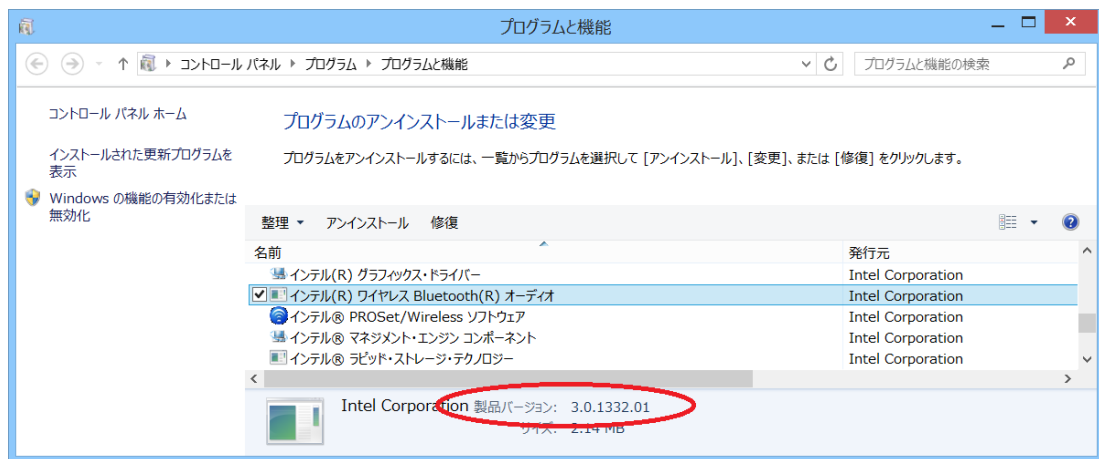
プログラムと機能

コントロール パネル › プログラム › プログラムと機能

プログラムと機能の検索

コントロール パネル ホーム

インストールされた更新プログラムを表示

Windows の機能の有効化または無効化

プログラムのアンインストールまたは変更

プログラムをアンインストールするには、一覧からプログラムを選択して [アンインストール]、[変更]、または [修復] をクリックします。

整理 ▾ アンインストール 修復

| 名前 | 発行元 |
|---|---|
| インテル(R) グラフィックス・ドライバー | Intel Corporation |
| インテル(R) ワイヤレス Bluetooth(R) オーディオ | Intel Corporation |
| インテル® PROSet/Wireless ソフトウェア | Intel Corporation |
| インテル® マネジメント・エンジン コンポーネント | Intel Corporation |
| インテル® ラピッド・ストレージ・テクノロジー | Intel Corporation |

Intel Corporation 製品バージョン: 3.0.1332.01
サイズ: 2.14 MB